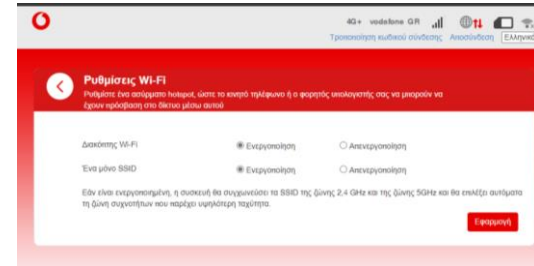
4G+ vodafone GR

Τροποποίηση κωδικού σύνδεσης Αποσύνδεση Ελληνικ

Ρυθμίσεις Wi-Fi

Ρυθμίστε ένα ασύρματο hotspot, ώστε το κινητό τηλέφωνο ή ο φορητός υπολογιστής σας να μπορούν να έχουν πρόσβαση στο δίκτυο μέσω αυτού

Διακόπτης Wi-Fi Ενεργοποίηση Απενεργοποίηση

Ένα μόνο SSID Ενεργοποίηση Απενεργοποίηση

Εάν είναι ενεργοποιημένη, η συσκευή θα συγχωνεύσει τα SSID της ζώνης 2,4 GHz και της ζώνης 5GHz και θα επιλέξει αυτόματα τη ζώνη συχνοτήτων που παρέχει υψηλότερη ταχύτητα.

Εφαρμογή